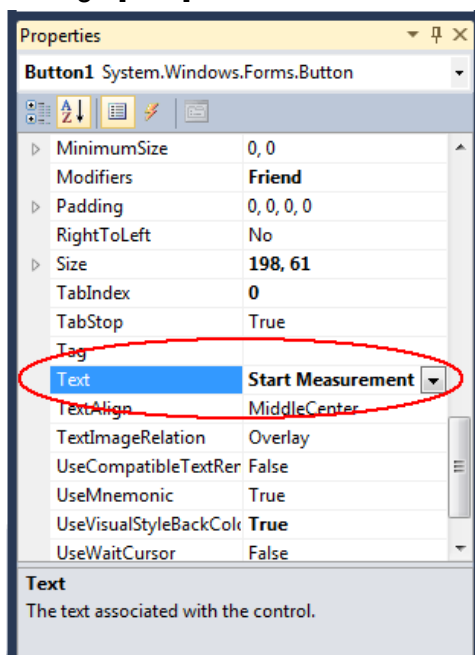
Properties

Button1 System.Windows.Forms.Button

| | |
|---|---|
| MinimumSize | 0, 0 |
| Modifiers | Friend |
| Padding | 0, 0, 0, 0 |
| RightToLeft | No |
| Size | 198, 61 |
| TabIndex | 0 |
| TabStop | True |
| Tag | |
| Text | Start Measurement |
| TextAlign | MiddleCenter |
| TextImageRelation | Overlay |
| UseCompatibleTextRer | False |
| UseMnemonic | True |
| UseVisualStyleBackColc | True |
| UseWaitCursor | False |

Text
The text associated with the control.